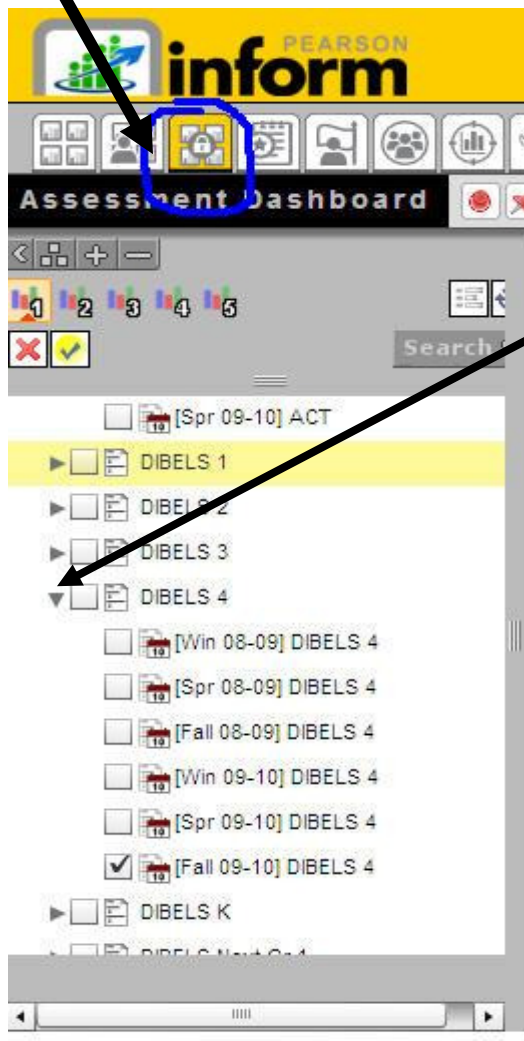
PEARSON
inform

Assessment Dashboard

1 2 3 4 5

Search

[Spr 09-10] ACT
DIBELS 1
DIBELS 2
DIBELS 3
DIBELS 4
[Win 08-09] DIBELS 4
[Spr 08-09] DIBELS 4
[Fall 08-09] DIBELS 4
[Win 09-10] DIBELS 4
[Spr 09-10] DIBELS 4
[Fall 09-10] DIBELS 4
DIBELS K
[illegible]